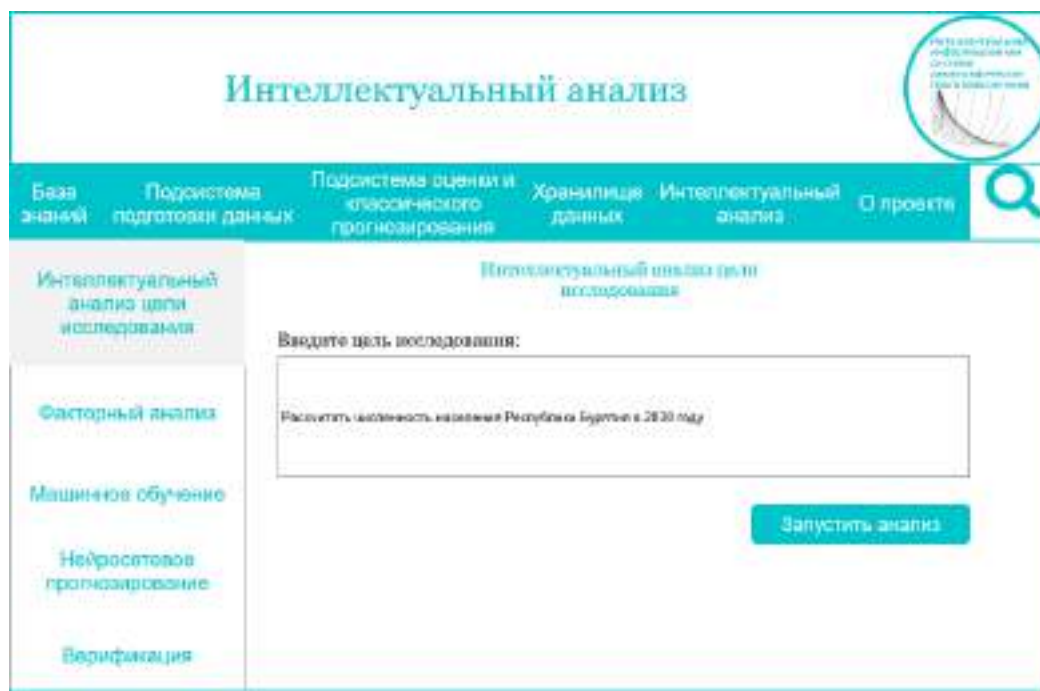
Интеллектуальный анализ

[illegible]

База знаний

Подсистема подготовки данных

Подсистема оценки и классического прогнозирования

Хранилище данных

Интеллектуальный анализ

О проекте

Интеллектуальный анализ цели исследования

Факторный анализ

Машинное обучение

Нейросетевое прогнозирование

Верификация

Интеллектуальный анализ цели исследования

Введите цель исследования:

Рассчитать численность населения Республики Бурятия в 2030 году

Запустить анализ